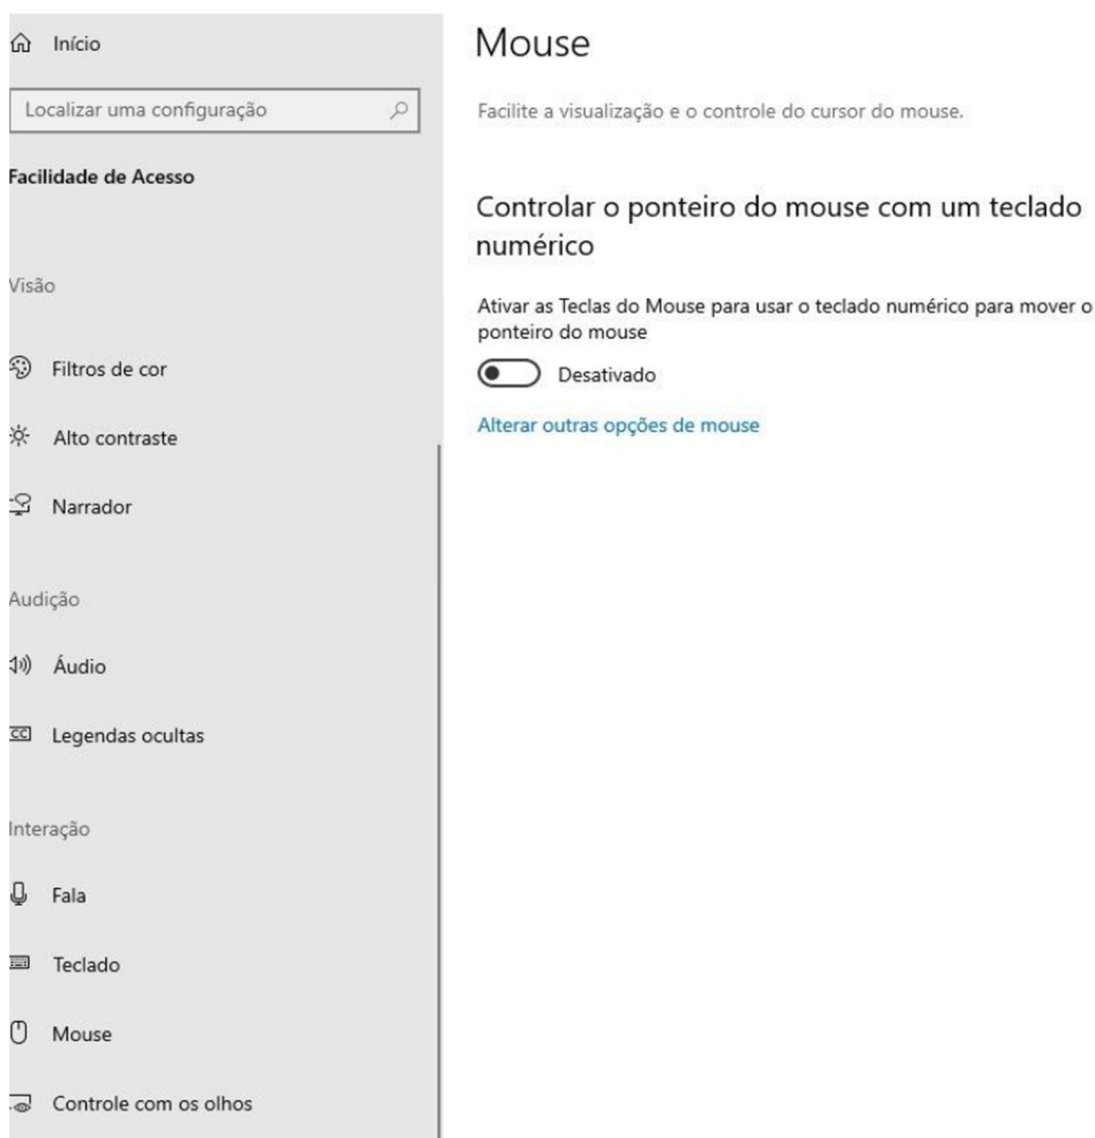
Início

Localizar uma configuração

Facilidade de Acesso

Visão

Filtros de cor

Alto contraste

Narrador

Audição

Áudio

Legendas ocultas

Interação

Fala

Teclado

Mouse

Controle com os olhos

Mouse

Facilite a visualização e o controle do cursor do mouse.

Controlar o ponteiro do mouse com um teclado numérico

Ativar as Teclas do Mouse para usar o teclado numérico para mover o ponteiro do mouse

Desativado

Alterar outras opções de mouse